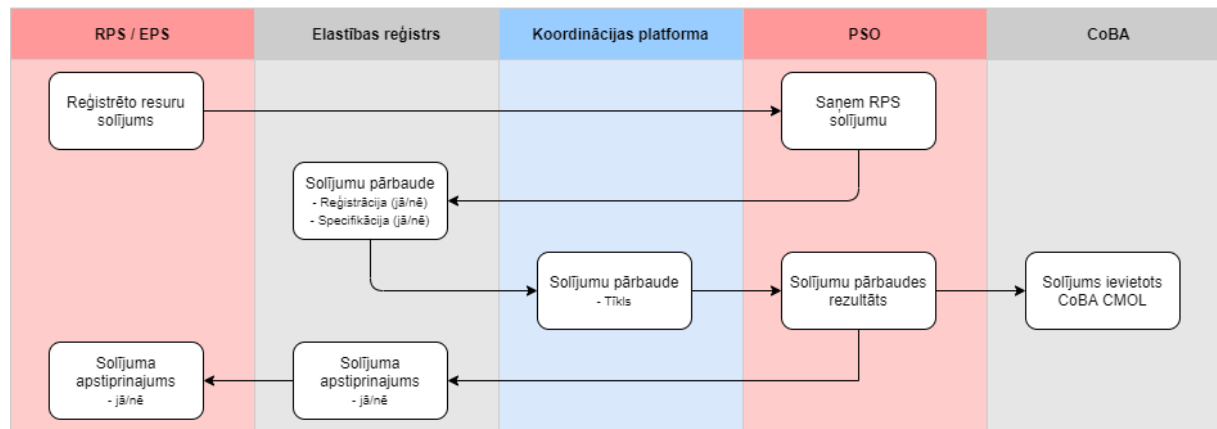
RPS / EPS

Elastības reģistrs

Koordinācijas platforma

PSO

CoBA

Reģistrēto resuru solījums

Saņem RPS solījumu

Solījumu pārbaude
- Reģistrācija (jā/nē)
- Specifikācija (jā/nē)

Solījumu pārbaude
- Tīkls

Solījumu pārbaudes rezultāts

Solījums ievietots CoBA CMOL

Solījuma apstiprinajums
- jā/nē

Solījuma apstiprinajums
- jā/nē